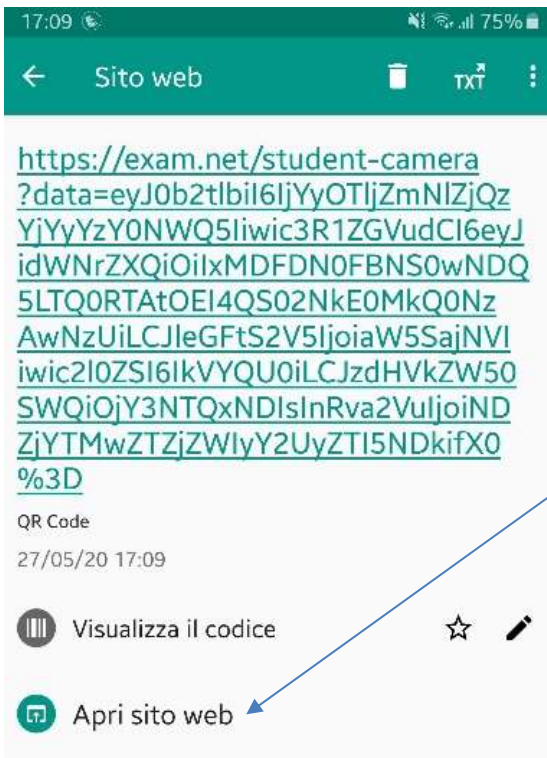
17:09 75%

Sito web

TXT

https://exam.net/student-camera?data=eyJ0b2tlbiI6IjYyOTljZmNlZjQzYjYyYzY0NWQ5Iiwic3R1ZGVudCI6eyJidWNrZXQiOiIxMDFDN0FBNS0wNDQ5LTQ0RTAtOEI4QS02NkE0MkQ0NzAwNzUiLCJleGFtS2V5IjoiaW5SajNVIiwic2l0ZSI6IkVYQU0iLCJzdHVkZW50SWQiOjY3NTQxNDIsInRva2VuIjoiNDZjYTMwZTZjZWIyY2UyZTI5NDkifX0%3D

QR Code

27/05/20 17:09

Visualizza il codice

Apri sito web